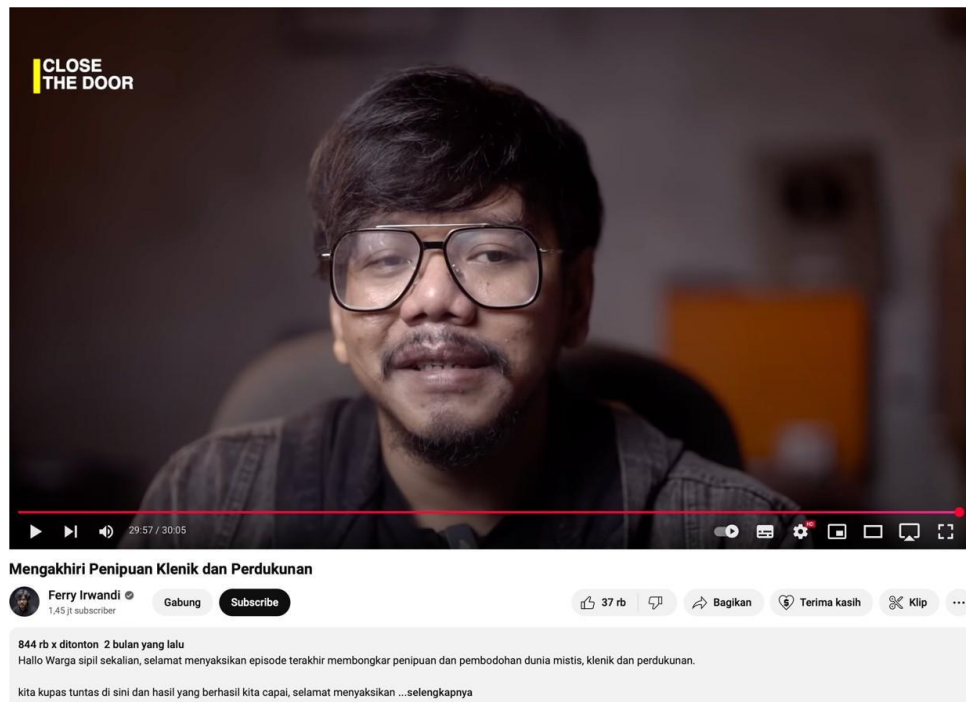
CLOSE
THE DOOR

29:57 / 30:05

HD

Mengakhiri Penipuan Klenik dan Perdukunan

Ferry Irwandi
1,45 jt subscriber

Gabung

Subscribe

37 rb

Bagikan

Terima kasih

Klip

...

844 rb x ditonton 2 bulan yang lalu
Hallo Warga sipil sekalian, selamat menyaksikan episode terakhir membongkar penipuan dan pembodohan dunia mistis, klenik dan perdukunan.

kita kupas tuntas di sini dan hasil yang berhasil kita capai, selamat menyaksikan ...selengkapnya